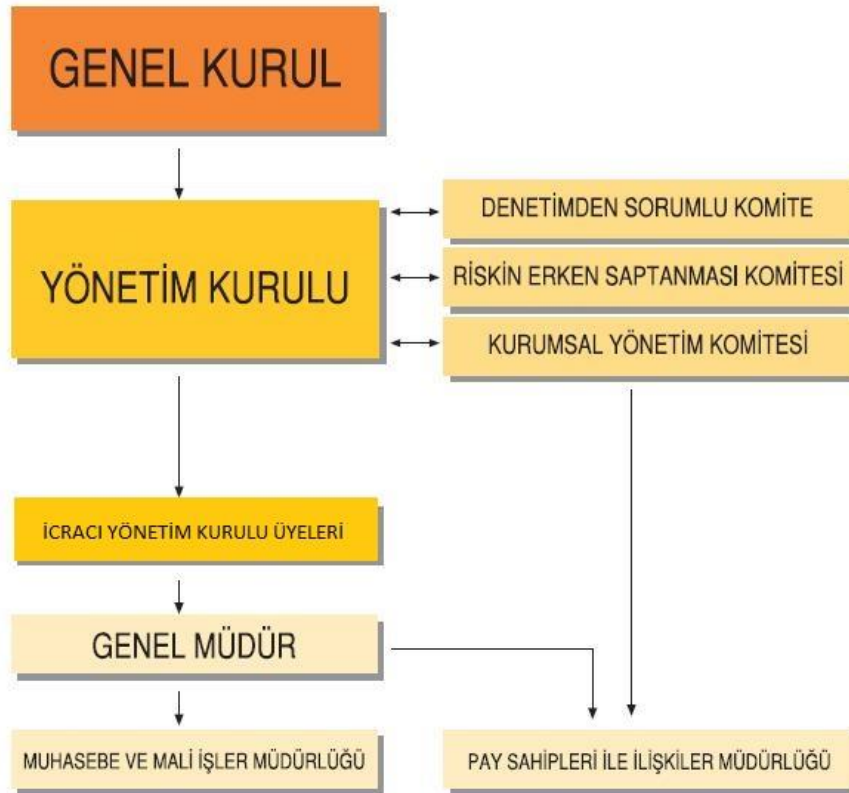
GENEL KURUL

YÖNETİM KURULU

DENETİMDEN SORUMLU KOMİTE

RİSKİN ERKEN SAPTANMASI KOMİTESİ

KURUMSAL YÖNETİM KOMİTESİ

İCRACI YÖNETİM KURULU ÜYELERİ

GENEL MÜDÜR

MUHASEBE VE MALİ İŞLER MÜDÜRLÜĞÜ

PAY SAHİPLERİ İLE İLİŞKİLER MÜDÜRLÜĞÜ